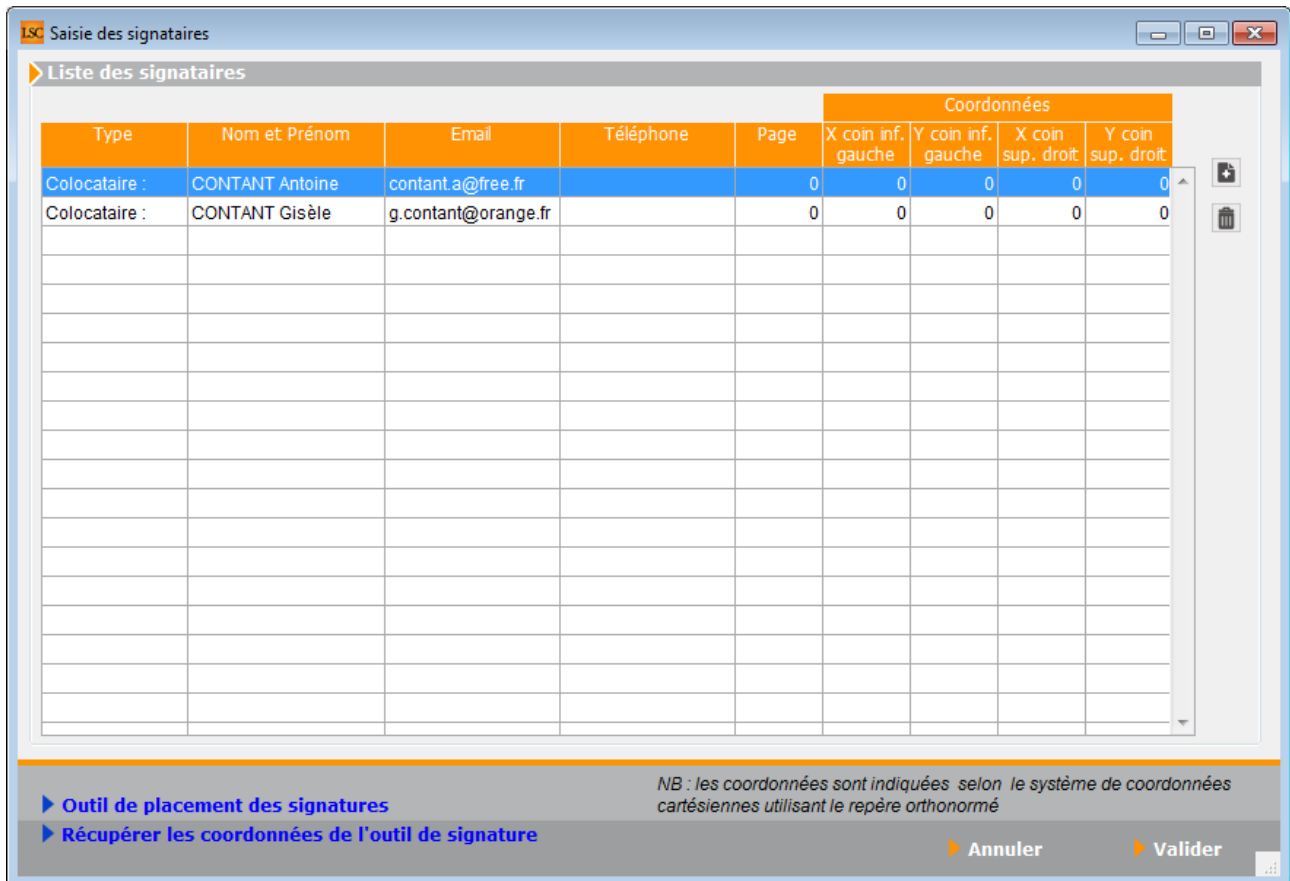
LSC Saisie des signataires

Liste des signataires

| Type | Nom et Prénom | Email | Téléphone | Page | Coordonnées X coin inf. gauche | Coordonnées Y coin inf. gauche | Coordonnées X coin sup. droit | Coordonnées Y coin sup. droit |
|---|---|---|---|---|---|---|---|---|
| Colocataire : | CONTANT Antoine | contant.a@free.fr | | 0 | 0 | 0 | 0 | 0 |
| Colocataire : | CONTANT Gisèle | g.contant@orange.fr | | 0 | 0 | 0 | 0 | 0 |

Outil de placement des signatures
Récupérer les coordonées de l'outil de signature

NB : les coordonnées sont indiquées selon le système de coordonnées cartésiennes utilisant le repère orthonormé

Annuler
Valider